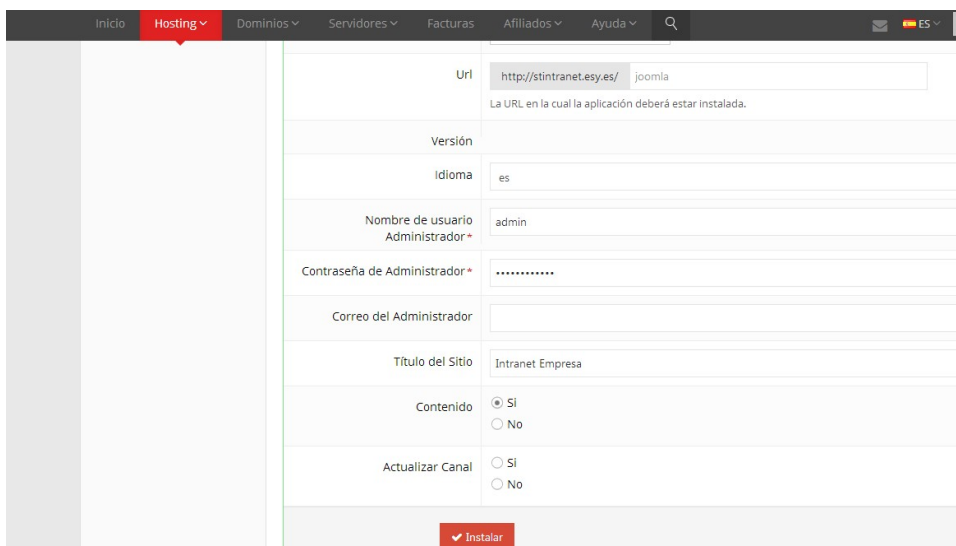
Inicio Hosting Dominios Servidores Facturas Afiliados Ayuda ES

Url http://stintranet.esy.es/ joomla

La URL en la cual la aplicación deberá estar instalada.

Versión

Idioma es

Nombre de usuario Administrador* admin

Contraseña de Administrador* ••••••••••••

Correo del Administrador

Título del Sitio Intranet Empresa

Contenido Si No

Actualizar Canal Si No

Instalar